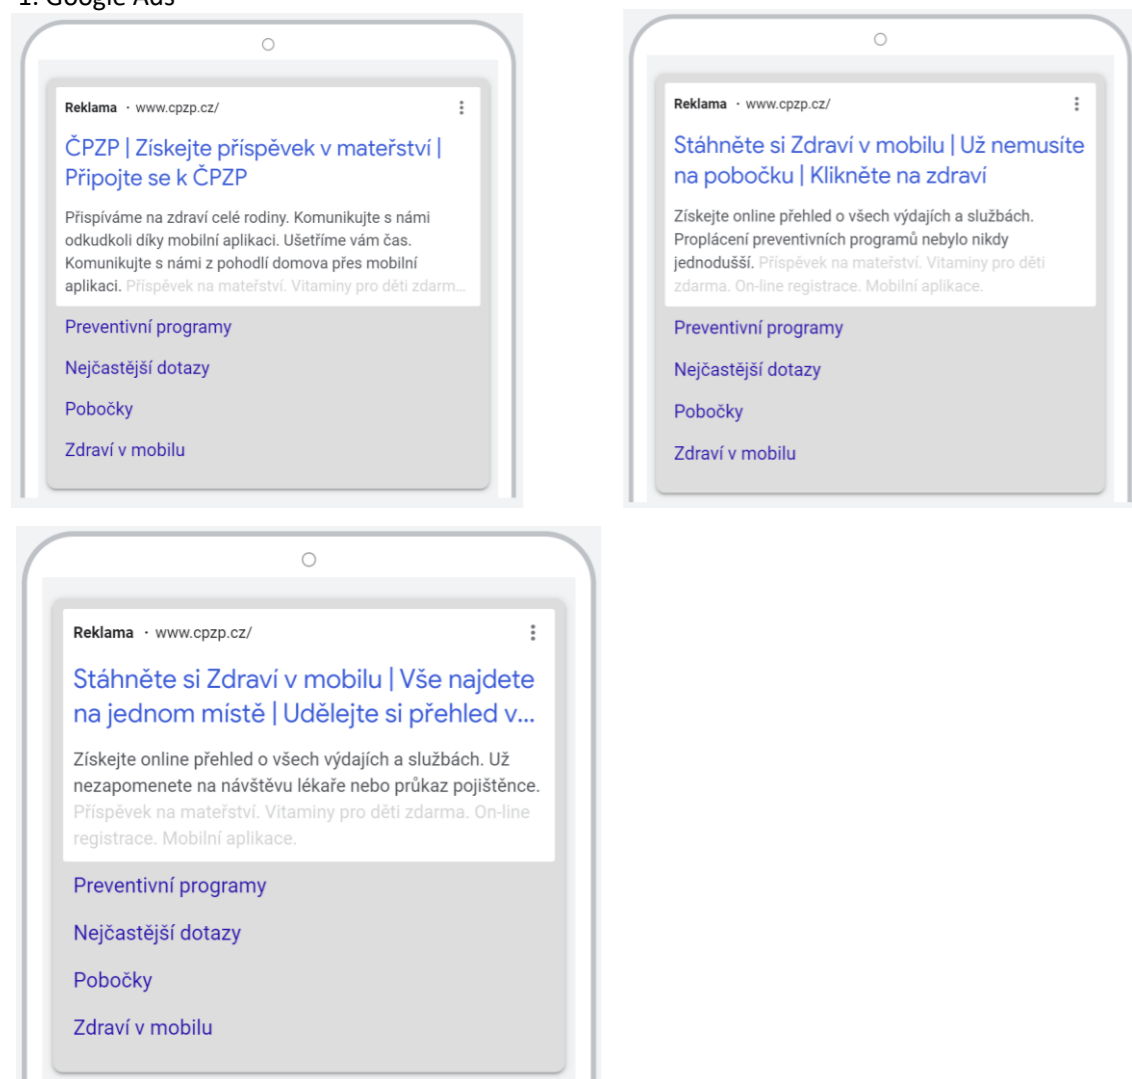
1. Google Ads

Reklama · www.cpzp.cz/

ČPZP | Získejte příspěvek v mateřství | Připojte se k ČPZP

Přispíváme na zdraví celé rodiny. Komunikujte s námi odkudkoli díky mobilní aplikaci. Ušetříme vám čas. Komunikujte s námi z pohodlí domova přes mobilní aplikaci. Příspěvek na mateřství. Vitaminy pro děti zdarm...

Preventivní programy

Nejčastější dotazy

Pobočky

Zdraví v mobilu

Reklama · www.cpzp.cz/

Stáhněte si Zdraví v mobilu | Už nemusíte na pobočku | Klikněte na zdraví

Získejte online přehled o všech výdajích a službách. Proplácení preventivních programů nebylo nikdy jednodušší. Příspěvek na mateřství. Vitaminy pro děti zdarma. On-line registrace. Mobilní aplikace.

Preventivní programy

Nejčastější dotazy

Pobočky

Zdraví v mobilu

Reklama · www.cpzp.cz/

Stáhněte si Zdraví v mobilu | Vše najdete na jednom místě | Udělejte si přehled v...

Získejte online přehled o všech výdajích a službách. Už nezapomenete na návštěvu lékaře nebo průkaz pojištěnce. Příspěvek na mateřství. Vitaminy pro děti zdarma. On-line registrace. Mobilní aplikace.

Preventivní programy

Nejčastější dotazy

Pobočky

Zdraví v mobilu